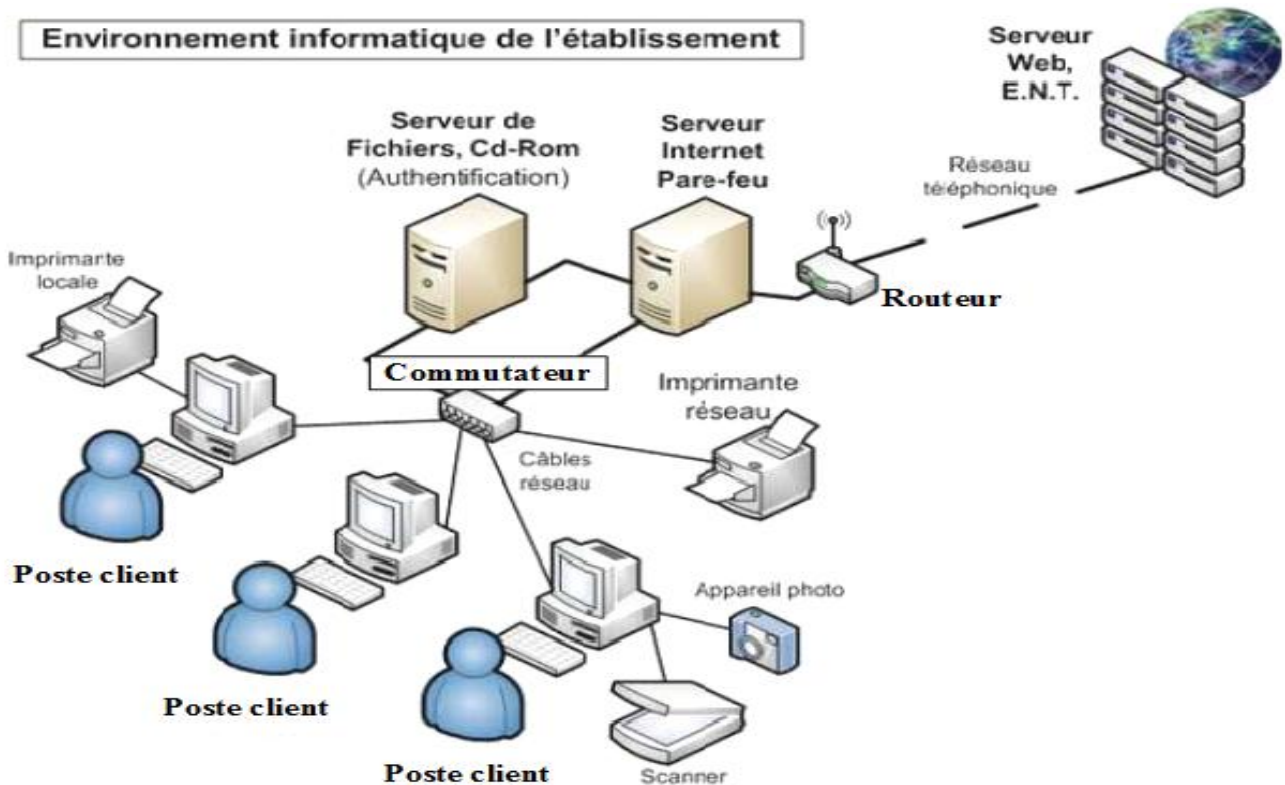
Environnement informatique de l'établissement

Serveur Web, E.N.T.

Serveur de Fichiers, Cd-Rom (Authentification)

Serveur Internet Pare-feu

Réseau téléphonique

Imprimarte locale

Routeur

Commutateur

Imprimante réseau

Câbles réseau

Poste client

Appareil photo

Poste client

Poste client

Scanner